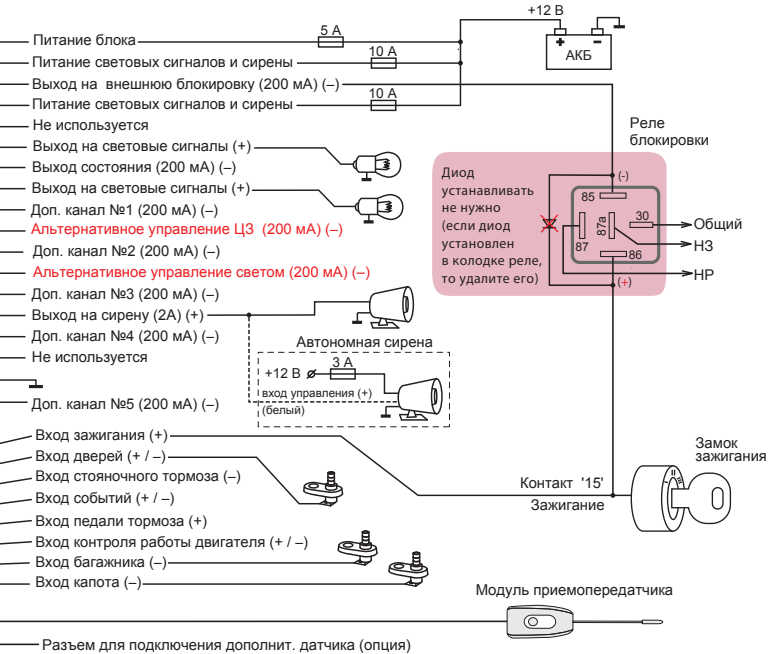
Питание блока
5 А
+12 В
АКБ
Питание световых сигналов и сирены
10 А
Выход на внешнюю блокировку (200 мА) (–)
Питание световых сигналов и сирены
10 А
Не используется
Выход на световые сигналы (+)
Выход состояния (200 мА) (–)
Выход на световые сигналы (+)
Доп. канал №1 (200 мА) (–)
Альтернативное управление ЦЗ (200 мА) (–)
Доп. канал №2 (200 мА) (–)
Альтернативное управление светом (200 мА) (–)
Доп. канал №3 (200 мА) (–)
Выход на сирену (2А) (+)
Доп. канал №4 (200 мА) (–)
Не используется
Доп. канал №5 (200 мА) (–)
Реле блокировки
Диод устанавливать не нужно (если диод установлен в колодке реле, то удалите его)
(-)
85
30
Общий
87a
87
НЗ
86
НР
(+)
Автономная сирена
+12 В
3 А
вход управления (+)
(белый)
Вход зажигания (+)
Вход дверей (+ / –)
Вход стояночного тормоза (–)
Вход событий (+ / –)
Вход педали тормоза (+)
Вход контроля работы двигателя (+ / –)
Вход багажника (–)
Вход капота (–)
Замок зажигания
Контакт '15'
Зажигание
Модуль приемопередатчика
Разъем для подключения дополнит. датчика (опция)